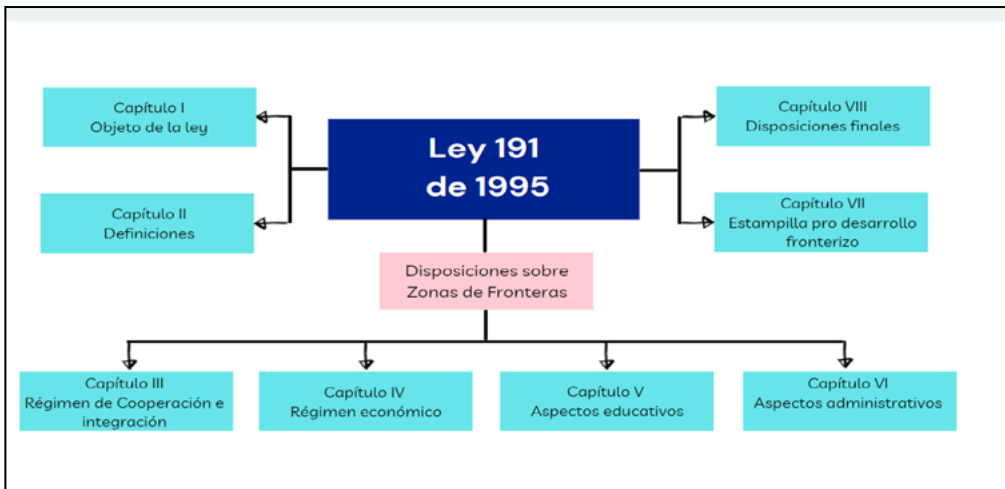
Ley 191 de 1995

Capítulo I
Objeto de la ley

Capítulo II
Definiciones

Capítulo VIII
Disposiciones finales

Capítulo VII
Estampilla pro desarrollo fronterizo

Disposiciones sobre Zonas de Fronteras

Capítulo III
Régimen de Cooperación e integración

Capítulo IV
Régimen económico

Capítulo V
Aspectos educativos

Capítulo VI
Aspectos administrativos